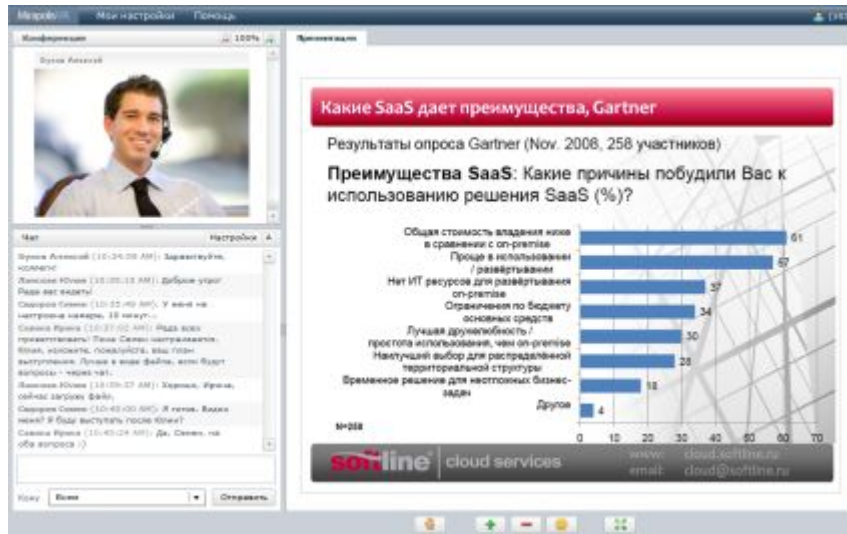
Mirapolis Мои настройки Помощь

Конференция 100%

Бухов Алексей

Чат Настройки

Бухов Алексей (10:34:38 AM): Здравствуйте, коллеги!
Лапсова Юлия (10:35:13 AM): Доброе утро! Рада вас видеть!
Сидоров Семен (10:35:40 AM): У меня не настроена камера, 10 минут...
Соколова Ирина (10:37:02 AM): Рада всех приветствовать! Пока Семен настраивается, Юлия, коллеги, пожалуйста, ваш план выступления. Лучше в виде файла, если будут вопросы - через чат.
Лапсова Юлия (10:39:37 AM): Хорошо, Ирина, сейчас загружу файл.
Сидоров Семен (10:40:00 AM): Я готов. Видно меня? Я буду выступать после Юлии?
Соколова Ирина (10:45:24 AM): Да, Семен, на оба вопроса :)

Кому Всем Отправить

Презентация

Какие SaaS дает преимущества, Gartner

Результаты опроса Gartner (Nov. 2008, 258 участников)

Преимущества SaaS: Какие причины побудили Вас к использованию решения SaaS (%)?

| | |
|---|---|
| Общая стоимость владения ниже в сравнении с on-premise | 61 |
| Проще в использовании / развертывании | 57 |
| Нет ИТ ресурсов для развертывания on-premise | 37 |
| Ограничения по бюджету основных средств | 34 |
| Лучшая дружелюбность / простота использования, чем on-premise | 30 |
| Наилучший выбор для распределённой территориальной структуры | 28 |
| Временное решение для неотложных бизнес-задач | 18 |
| Другое | 4 |

N=258

0 10 20 30 40 50 60 70

softline cloud services www: cloud.softline.ru email: cloud@softline.ru